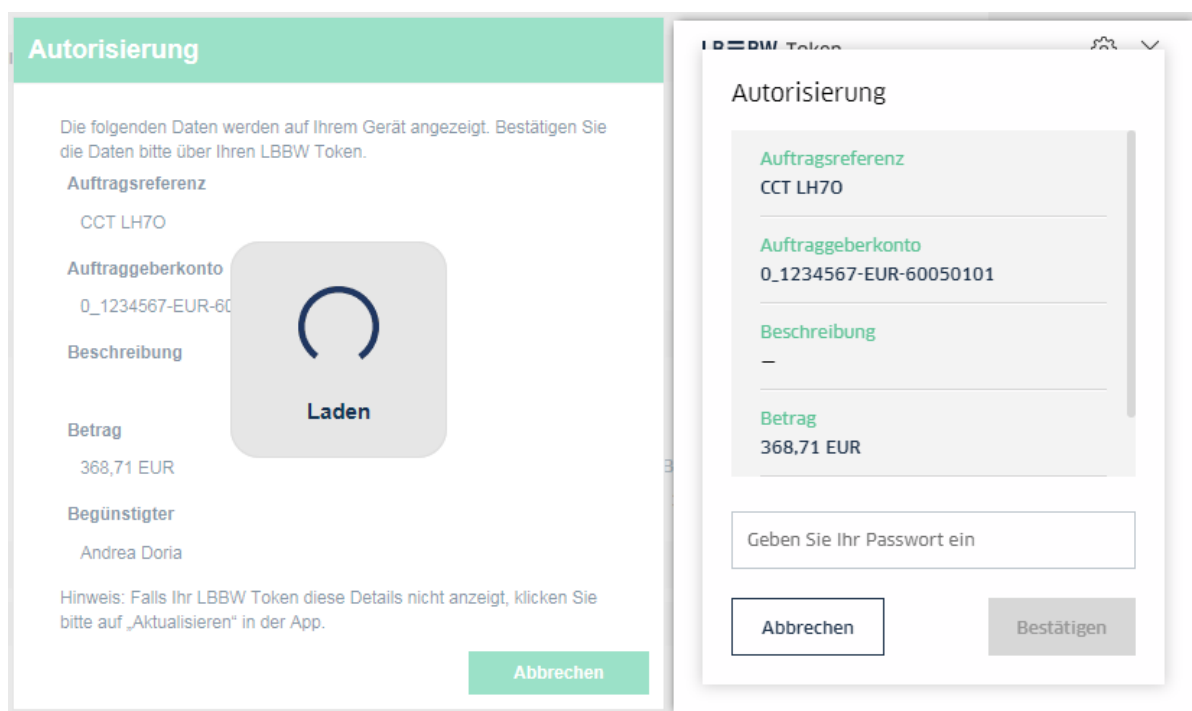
Autorisierung

Die folgenden Daten werden auf Ihrem Gerät angezeigt. Bestätigen Sie die Daten bitte über Ihren LBBW Token.

Auftragsreferenz

CCT LH7O

Auftraggeberkonto

0_1234567-EUR-60

Laden

Beschreibung

Betrag

368,71 EUR

Begünstigter

Andrea Doria

Hinweis: Falls Ihr LBBW Token diese Details nicht anzeigt, klicken Sie bitte auf „Aktualisieren" in der App.

Abbrechen

LB≡BW Token

Autorisierung

Auftragsreferenz
CCT LH7O

Auftraggeberkonto
0_1234567-EUR-60050101

Beschreibung
–

Betrag
368,71 EUR

Geben Sie Ihr Passwort ein

Abbrechen

Bestätigen